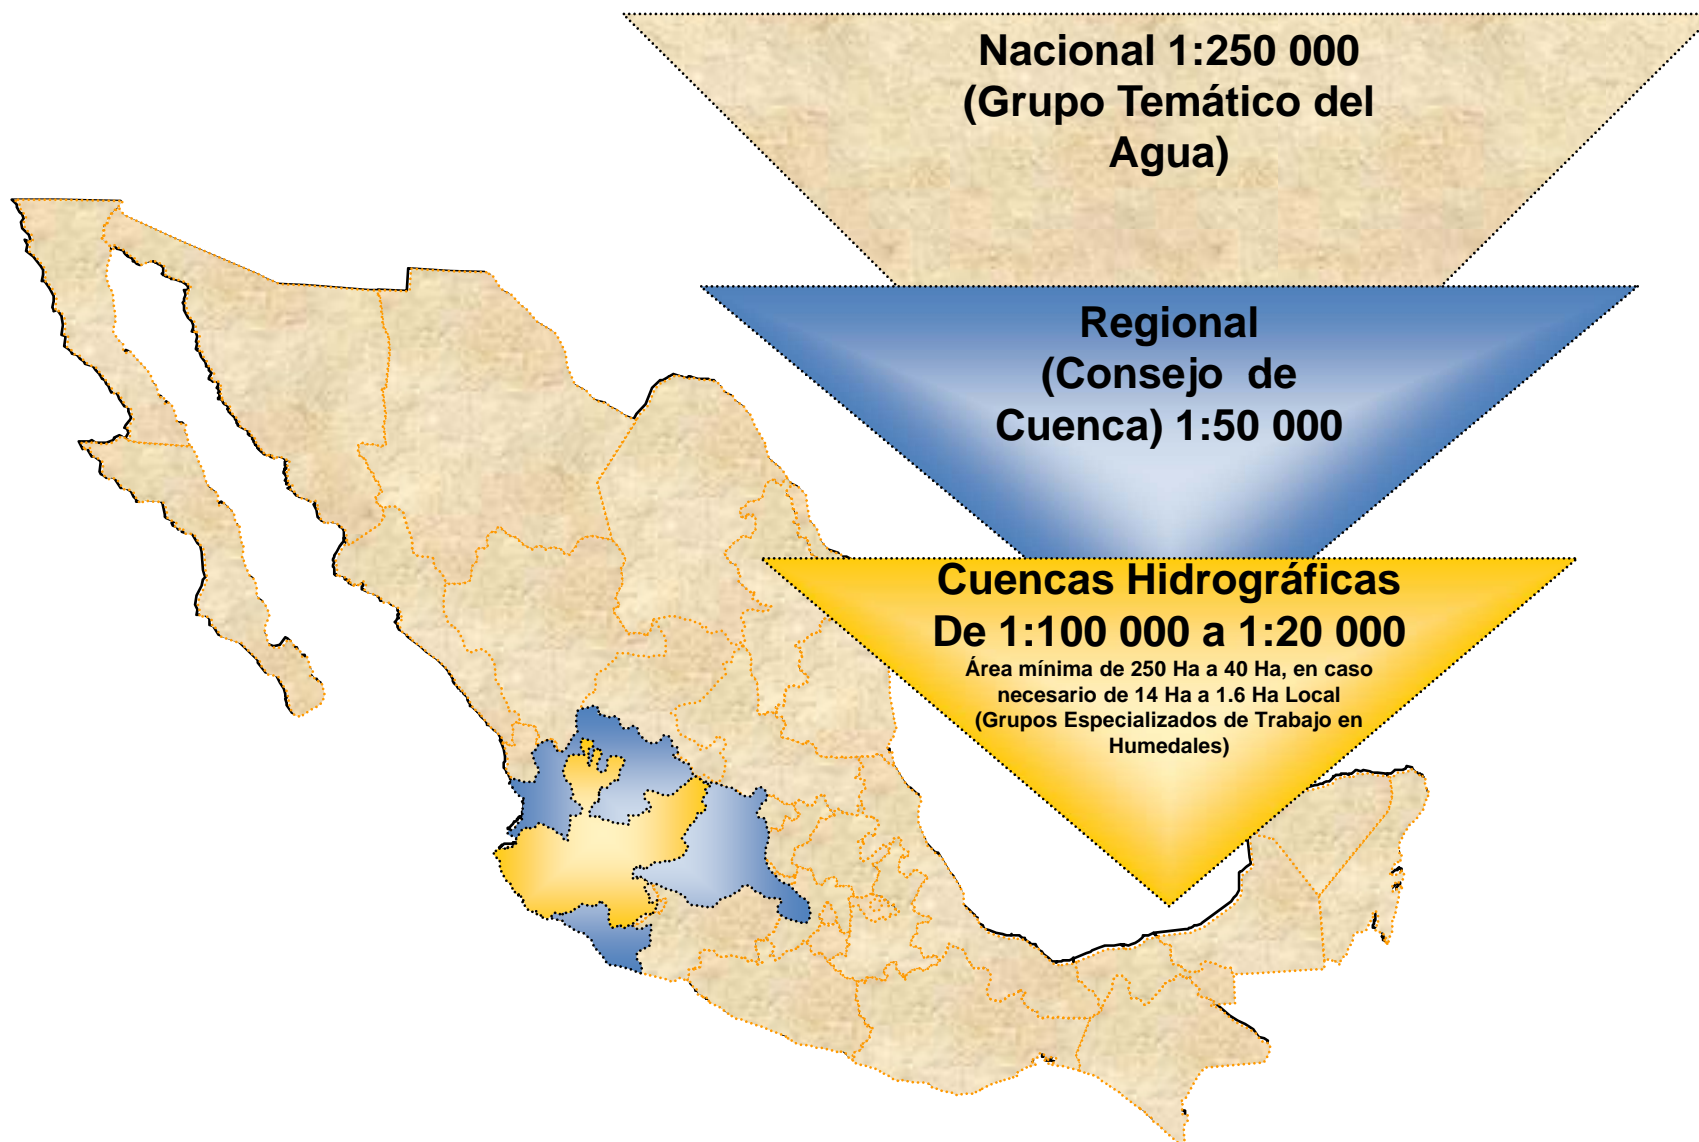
Nacional 1:250 000
(Grupo Temático del Agua)

Regional
(Consejo de Cuenca) 1:50 000

Cuencas Hidrográficas
De 1:100 000 a 1:20 000
Área mínima de 250 Ha a 40 Ha, en caso necesario de 14 Ha a 1.6 Ha Local
(Grupos Especializados de Trabajo en Humedales)